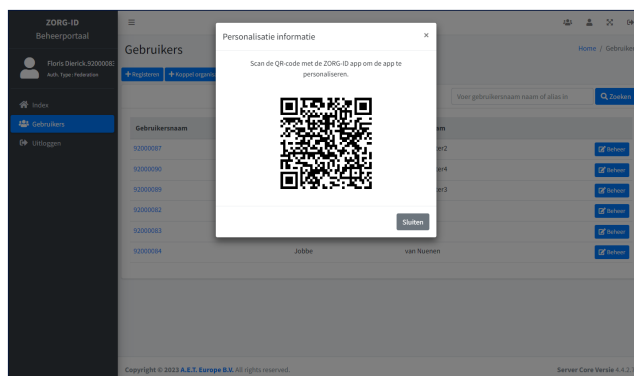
ZORG-ID
Beheerportaal

Floris.Dierick.92000083
Auth.Type: Federation

Index
Gebruikers
Uitloggen

Gebruikers

+ Registreren + Koppel organisa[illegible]

Home / Gebruiker

Voer gebruikersnaam naam of alias in
Zoeken

| Gebruikersnaam | | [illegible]am | |
|---|---|---|---|
| 92000087 | | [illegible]er2 | Beheer |
| 92000090 | | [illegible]er4 | Beheer |
| 92000089 | | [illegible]er3 | Beheer |
| 92000082 | | | Beheer |
| 92000083 | | | Beheer |
| 92000084 | Jobbe | van Nuenen | Beheer |

Personalisatie informatie ×

Scan de QR-code met de ZORG-ID app om de app te personaliseren.

Sluiten

Copyright © 2023 A.E.T. Europe B.V. All rights reserved.

Server Core Versie 4.4.2